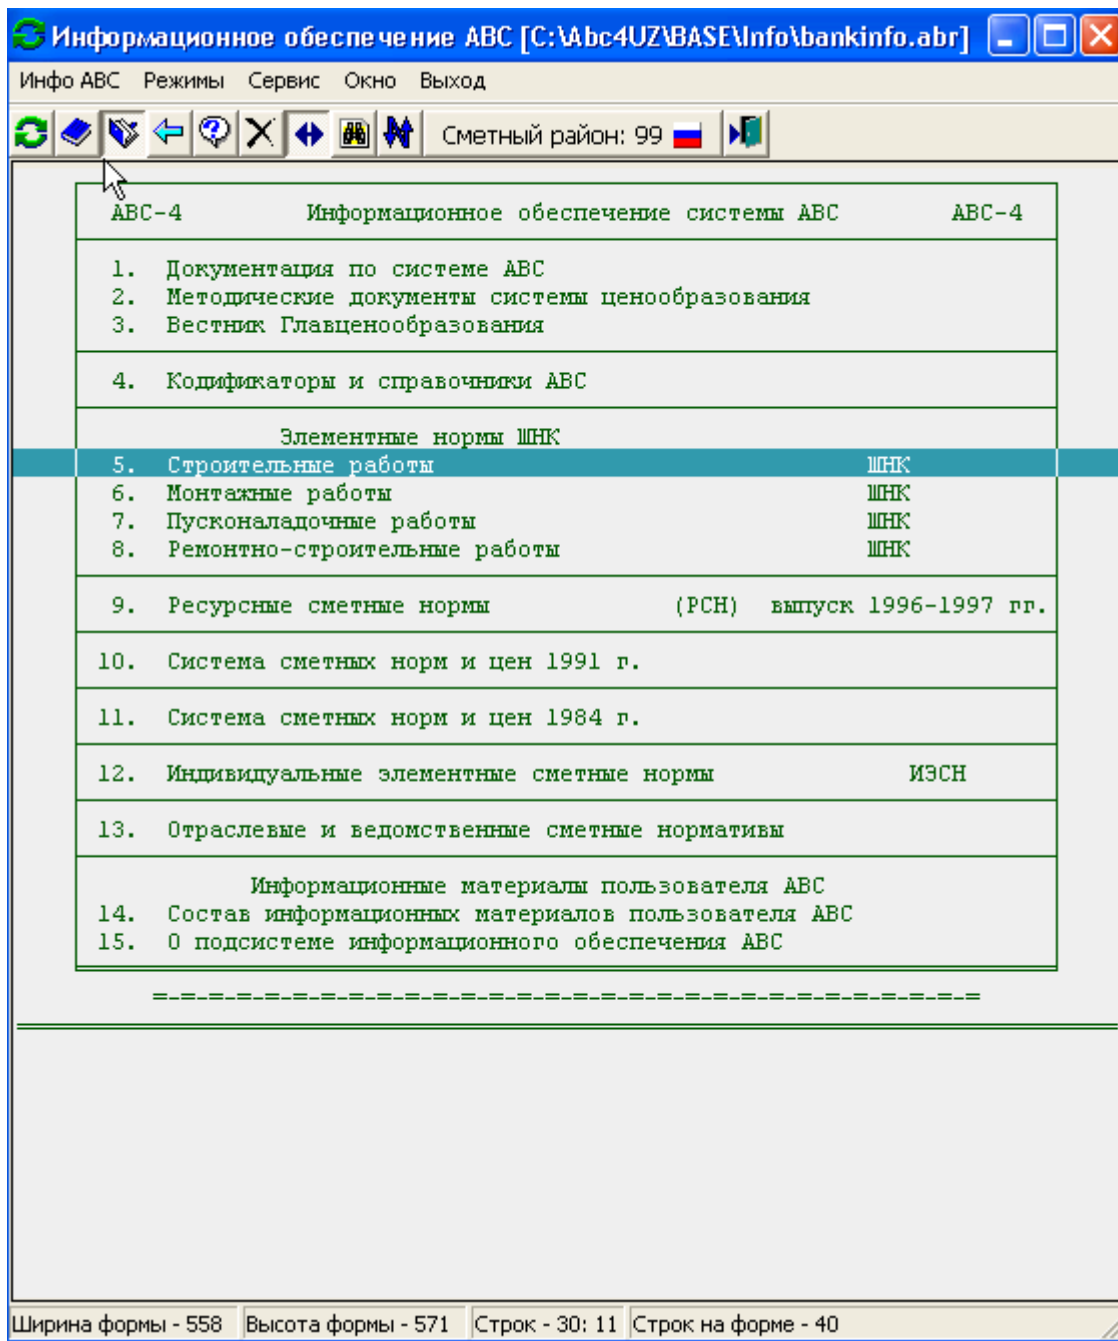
Информационное обеспечение ABC [C:\Abc4UZ\BASE\Info\bankinfo.abr]

Инфо ABC Режимы Сервис Окно Выход

Сметный район: 99

ABC-4 Информационное обеспечение системы ABC ABC-4

1. Документация по системе ABC
2. Методические документы системы ценообразования
3. Вестник Главценообразования

4. Кодификаторы и справочники ABC

Элементные нормы ШНК
5. Строительные работы ШНК
6. Монтажные работы ШНК
7. Пусконаладочные работы ШНК
8. Ремонтно-строительные работы ШНК

9. Ресурсные сметные нормы (РСН) выпуск 1996-1997 гг.

10. Система сметных норм и цен 1991 г.

11. Система сметных норм и цен 1984 г.

12. Индивидуальные элементные сметные нормы ИЭСН

13. Отраслевые и ведомственные сметные нормативы

Информационные материалы пользователя ABC
14. Состав информационных материалов пользователя ABC
15. О подсистеме информационного обеспечения ABC

=-=-=-=-=-=-=-=-=-=-=-=-=-=-=-=-=-=-=-=-=-=-=-=-=-=-=-=-=-=

Ширина формы - 558 | Высота формы - 571 | Строк - 30: 11 | Строк на форме - 40